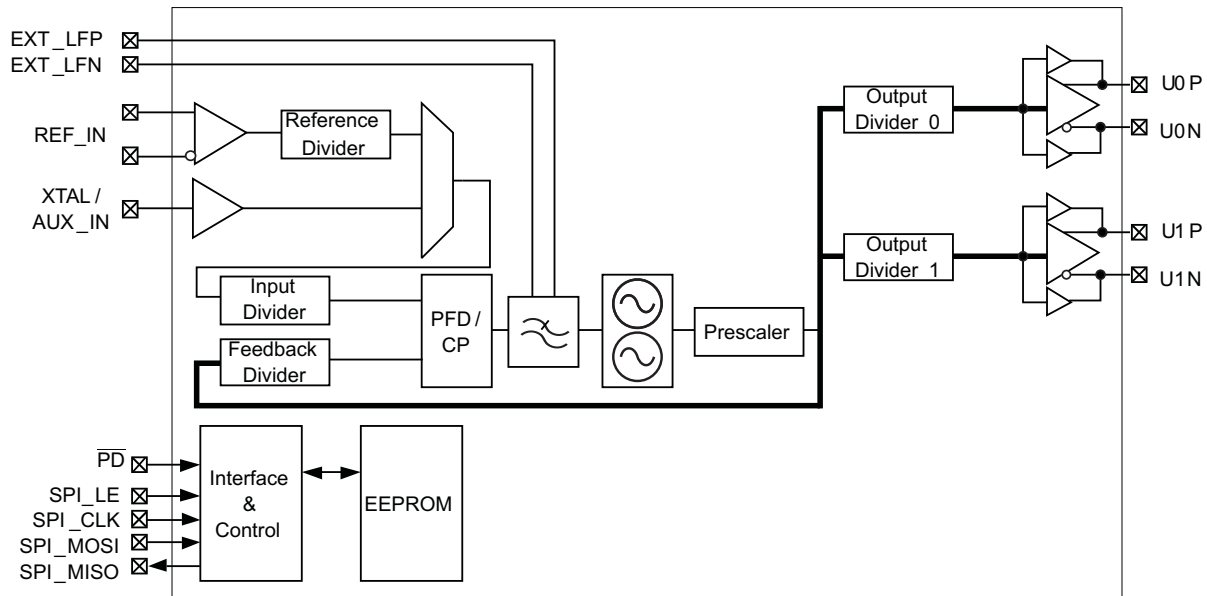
EXT_LFP
EXT_LFN
REF_IN
XTAL / AUX_IN
Reference Divider
Input Divider
Feedback Divider
PFD / CP
Prescaler
Output Divider 0
Output Divider 1
U0 P
U0 N
U1 P
U1 N
$\overline{PD}$
SPI_LE
SPI_CLK
SPI_MOSI
SPI_MISO
Interface & Control
EEPROM